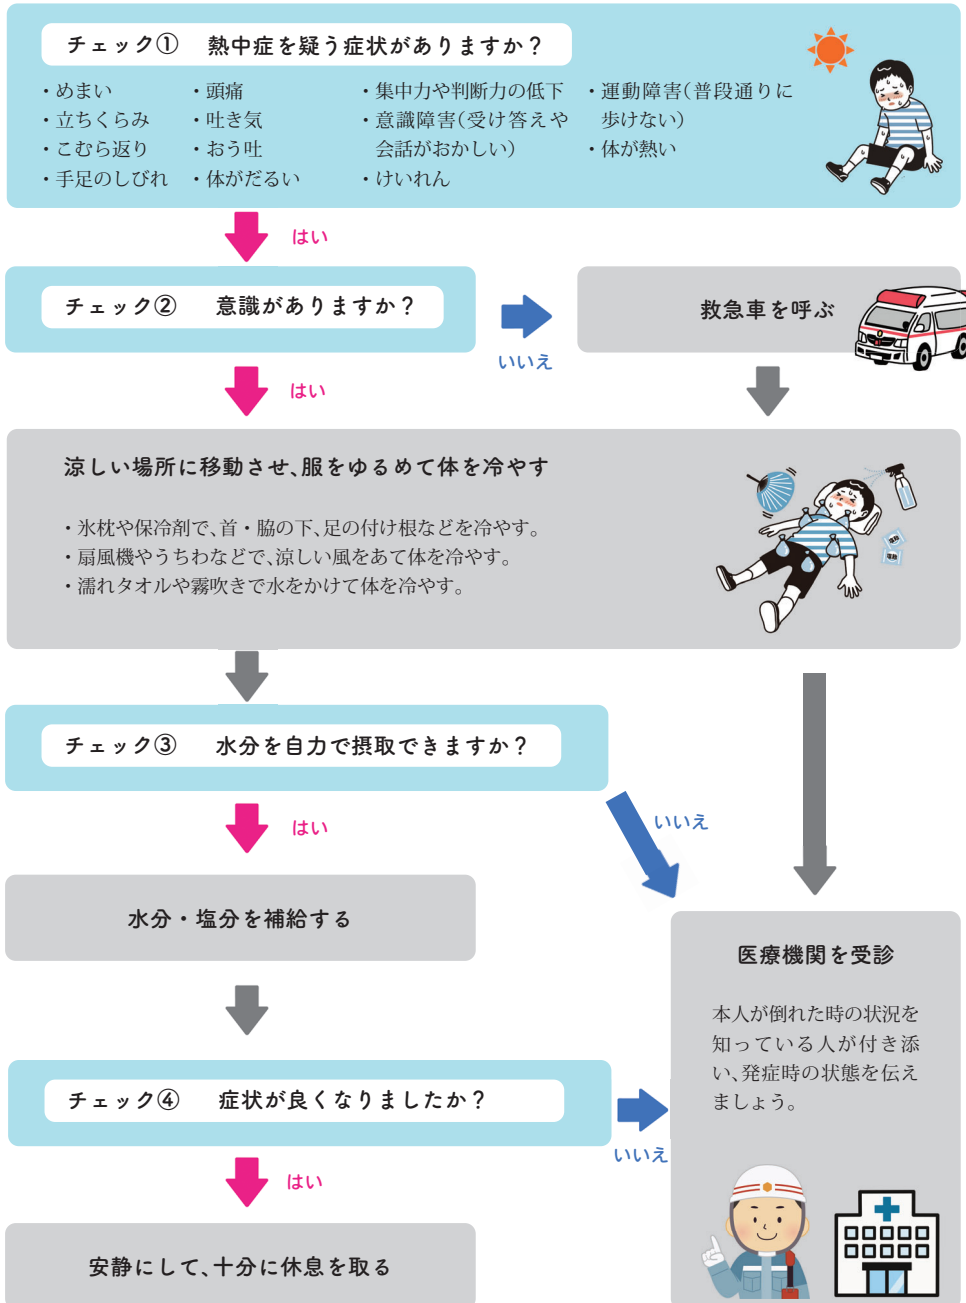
チェック①　熱中症を疑う症状がありますか？

・めまい
・立ちくらみ
・こむら返り
・手足のしびれ

・頭痛
・吐き気
・おう吐
・体がだるい

・集中力や判断力の低下
・意識障害（受け答えや会話がおかしい）
・けいれん

・運動障害（普段通りに歩けない）
・体が熱い

はい

チェック②　意識がありますか？

いいえ

救急車を呼ぶ

はい

涼しい場所に移動させ、服をゆるめて体を冷やす

・氷枕や保冷剤で、首・脇の下、足の付け根などを冷やす。
・扇風機やうちわなどで、涼しい風をあて体を冷やす。
・濡れタオルや霧吹きで水をかけて体を冷やす。

チェック③　水分を自力で摂取できますか？

いいえ

はい

水分・塩分を補給する

医療機関を受診

本人が倒れた時の状況を知っている人が付き添い、発症時の状態を伝えましょう。

チェック④　症状が良くなりましたか？

いいえ

はい

安静にして、十分に休息を取る